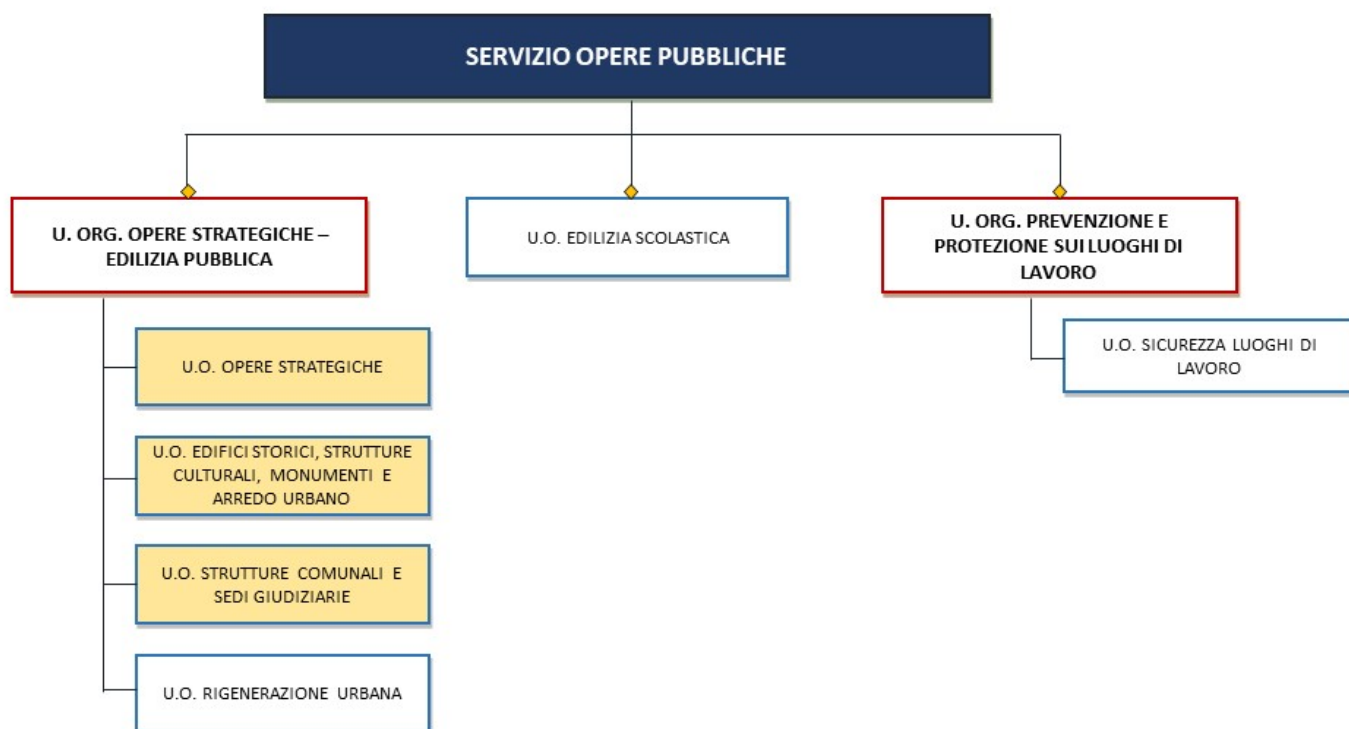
SERVIZIO OPERE PUBBLICHE

U. ORG. OPERE STRATEGICHE – EDILIZIA PUBBLICA

U.O. EDILIZIA SCOLASTICA

U. ORG. PREVENZIONE E PROTEZIONE SUI LUOGHI DI LAVORO

U.O. OPERE STRATEGICHE

U.O. EDIFICI STORICI, STRUTTURE CULTURALI, MONUMENTI E ARREDO URBANO

U.O. STRUTTURE COMUNALI E SEDI GIUDIZIARIE

U.O. RIGENERAZIONE URBANA

U.O. SICUREZZA LUOGHI DI LAVORO